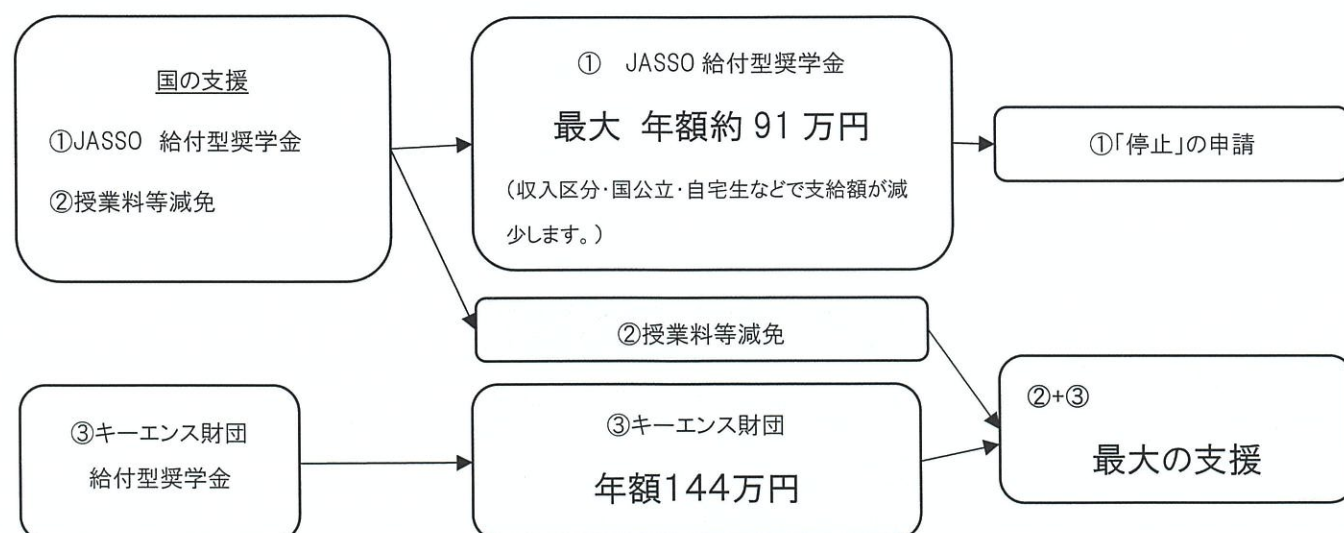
国の支援

①JASSO 給付型奨学金

②授業料等減免

① JASSO 給付型奨学金

最大 年額約 91 万円

（収入区分･国公立･自宅生などで支給額が減少します。）

①「停止」の申請

②授業料等減免

③キーエンス財団
給付型奨学金

③キーエンス財団

年額144万円

②+③

最大の支援